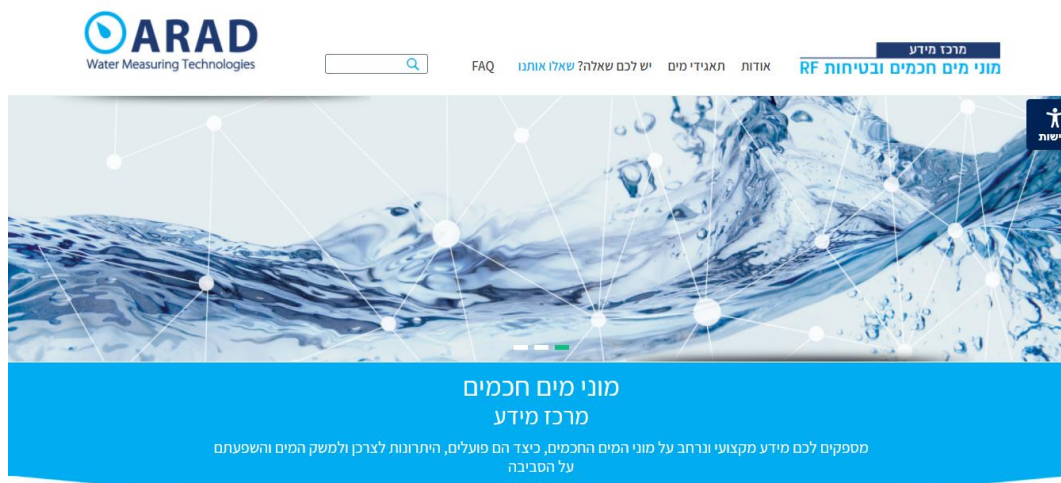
ARAD
Water Measuring Technologies

FAQ יש לכם שאלה? שאלו אותנו תאגידי מים אודות

מרכז מידע
מוני מים חכמים ובטיחות RF

ישות

מוני מים חכמים
מרכז מידע

מספקים לכם מידע מקצועי ונרחב על מוני המים החכמים, כיצד הם פועלים, היתרונות לצרכן ולמשק המים והשפעתם על הסביבה